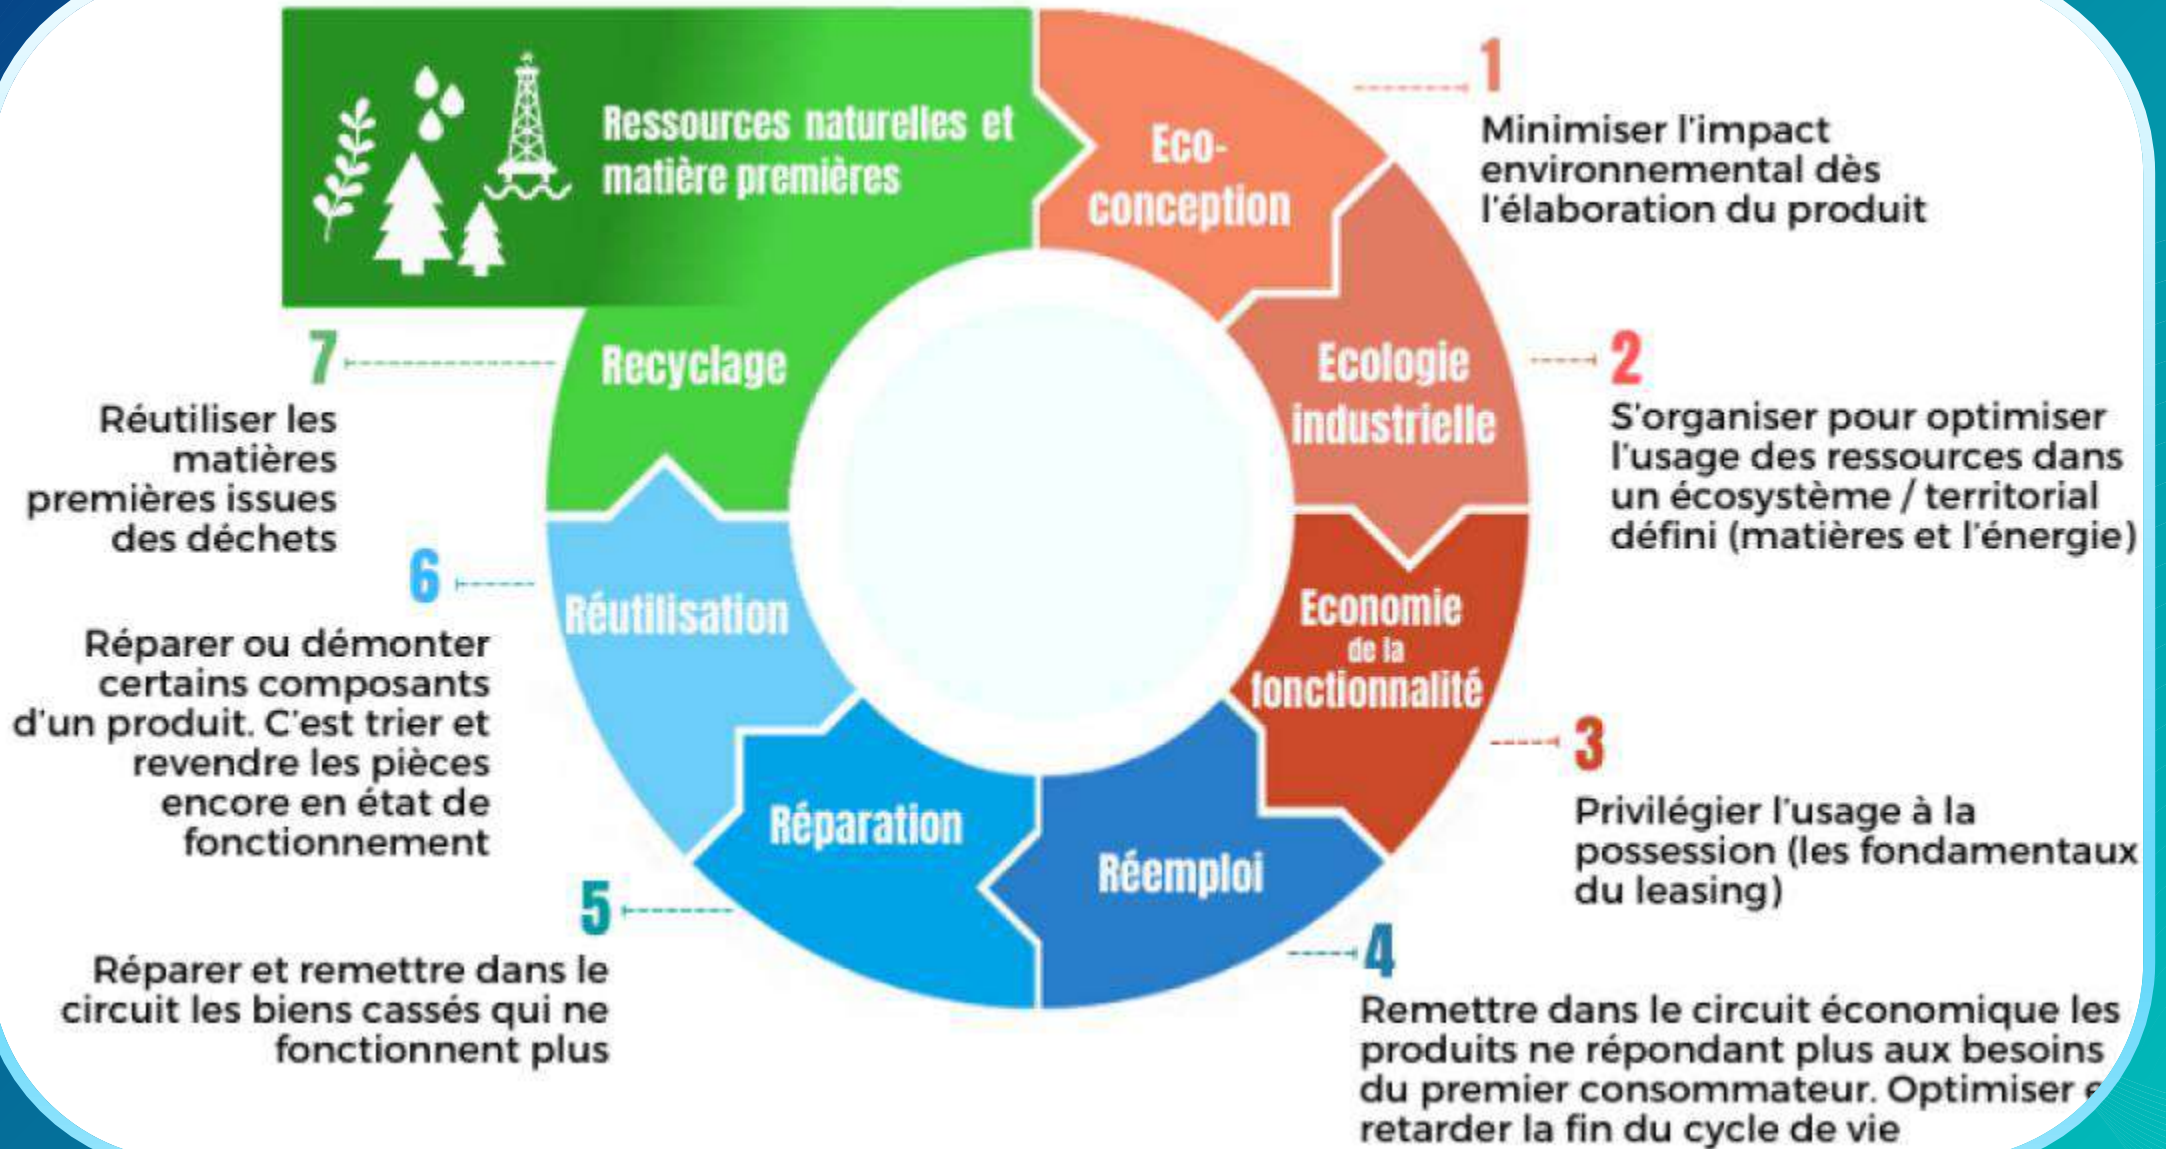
Ressources naturelles et matière premières

Eco-conception

1

Minimiser l'impact environnemental dès l'élaboration du produit

Ecologie industrielle

2

S'organiser pour optimiser l'usage des ressources dans un écosystème / territorial défini (matières et l'énergie)

Economie de la fonctionnalité

3

Privilégier l'usage à la possession (les fondamentaux du leasing)

Réemploi

4

Remettre dans le circuit économique les produits ne répondant plus aux besoins du premier consommateur. Optimiser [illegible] retarder la fin du cycle de vie

Réparation

5

Réparer et remettre dans le circuit les biens cassés qui ne fonctionnent plus

Réutilisation

6

Réparer ou démonter certains composants d'un produit. C'est trier et revendre les pièces encore en état de fonctionnement

Recyclage

7

Réutiliser les matières premières issues des déchets